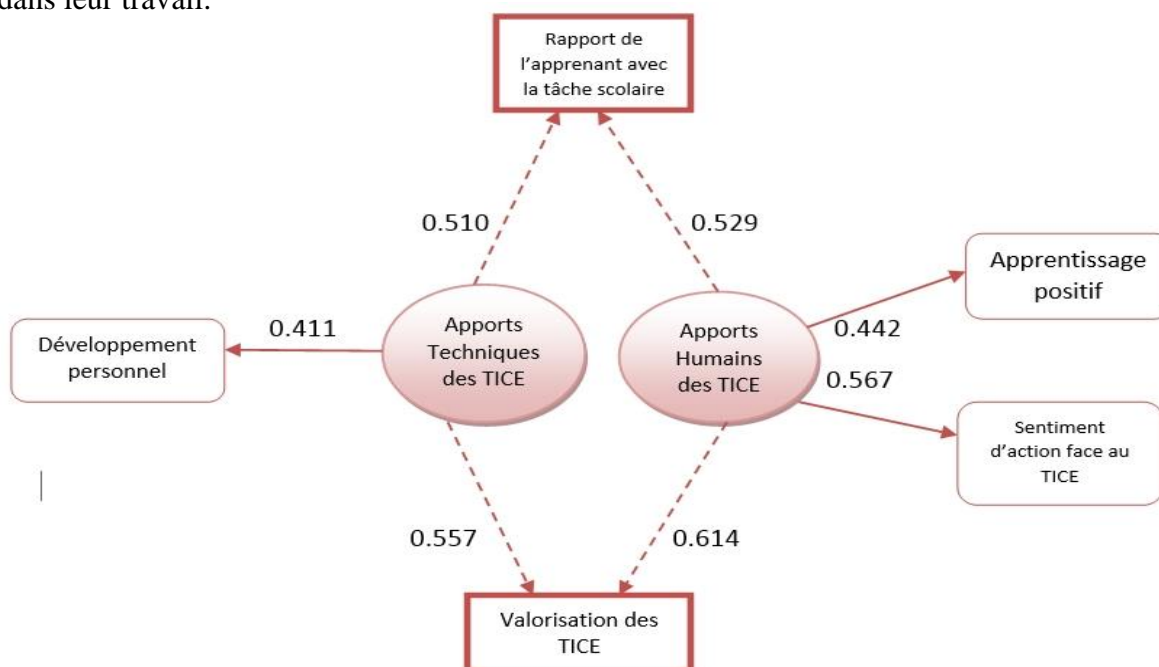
dans leur travail.

Rapport de l'apprenant avec la tâche scolaire

0.510

0.529

Apprentissage positif

Développement personnel

0.411

Apports Techniques des TICE

Apports Humains des TICE

0.442

0.567

Sentiment d'action face au TICE

0.557

0.614

Valorisation des TICE